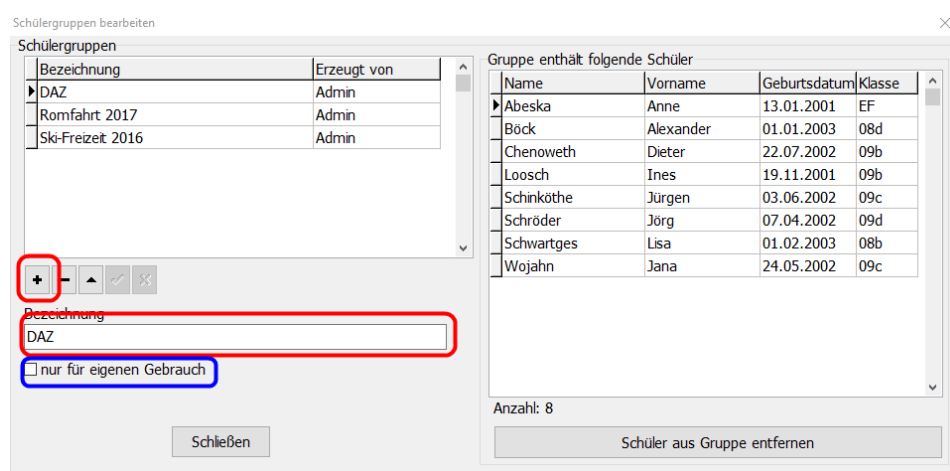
Schülergruppen bearbeiten

Schülergruppen

| Bezeichnung | Erzeugt von |
|---|---|
| DAZ | Admin |
| Romfahrt 2017 | Admin |
| Ski-Freizeit 2016 | Admin |

+ −

Bezeichnung

DAZ

nur für eigenen Gebrauch

Schließen

Gruppe enthält folgende Schüler

| Name | Vorname | Geburtsdatum | Klasse |
|---|---|---|---|
| Abeska | Anne | 13.01.2001 | EF |
| Böck | Alexander | 01.01.2003 | 08d |
| Chenoweth | Dieter | 22.07.2002 | 09b |
| Loosch | Ines | 19.11.2001 | 09b |
| Schinköthe | Jürgen | 03.06.2002 | 09c |
| Schröder | Jörg | 07.04.2002 | 09d |
| Schwartges | Lisa | 01.02.2003 | 08b |
| Wojahn | Jana | 24.05.2002 | 09c |

Anzahl: 8

Schüler aus Gruppe entfernen